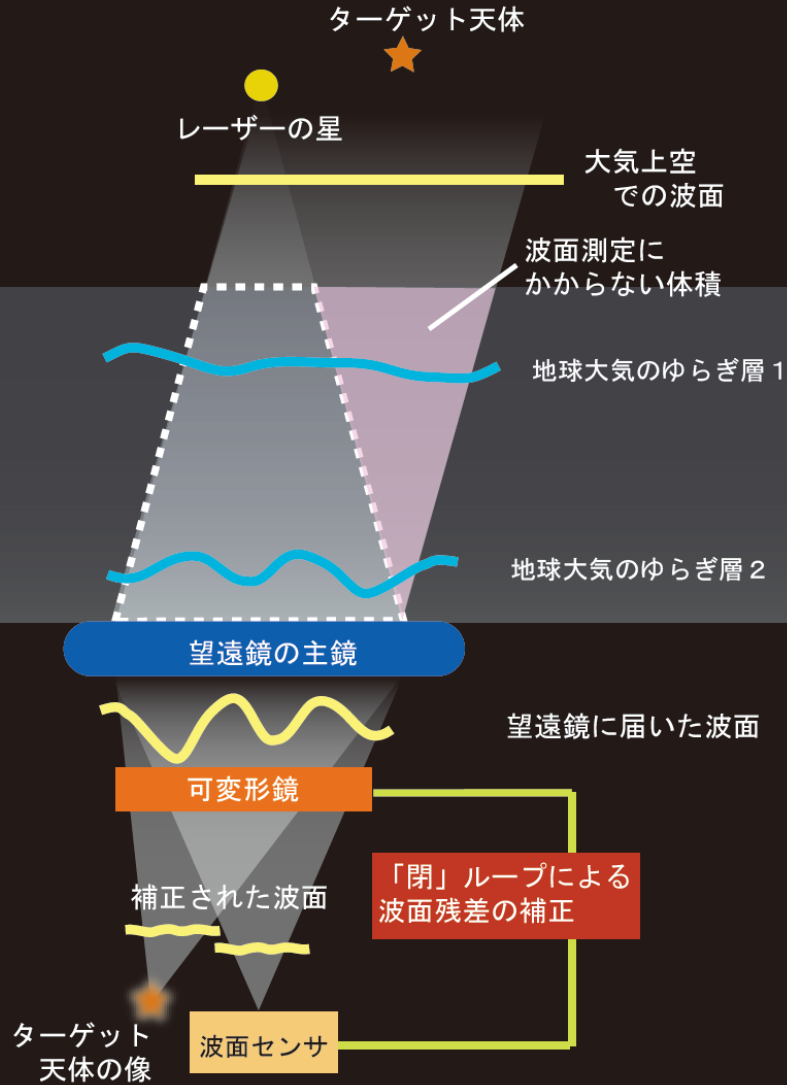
ターゲット天体

レーザーの星

大気上空
での波面

波面測定に
かからない体積

地球大気のゆらぎ層１

地球大気のゆらぎ層２

望遠鏡の主鏡

望遠鏡に届いた波面

可変形鏡

「閉」ループによる
波面残差の補正

補正された波面

ターゲット
天体の像

波面センサ